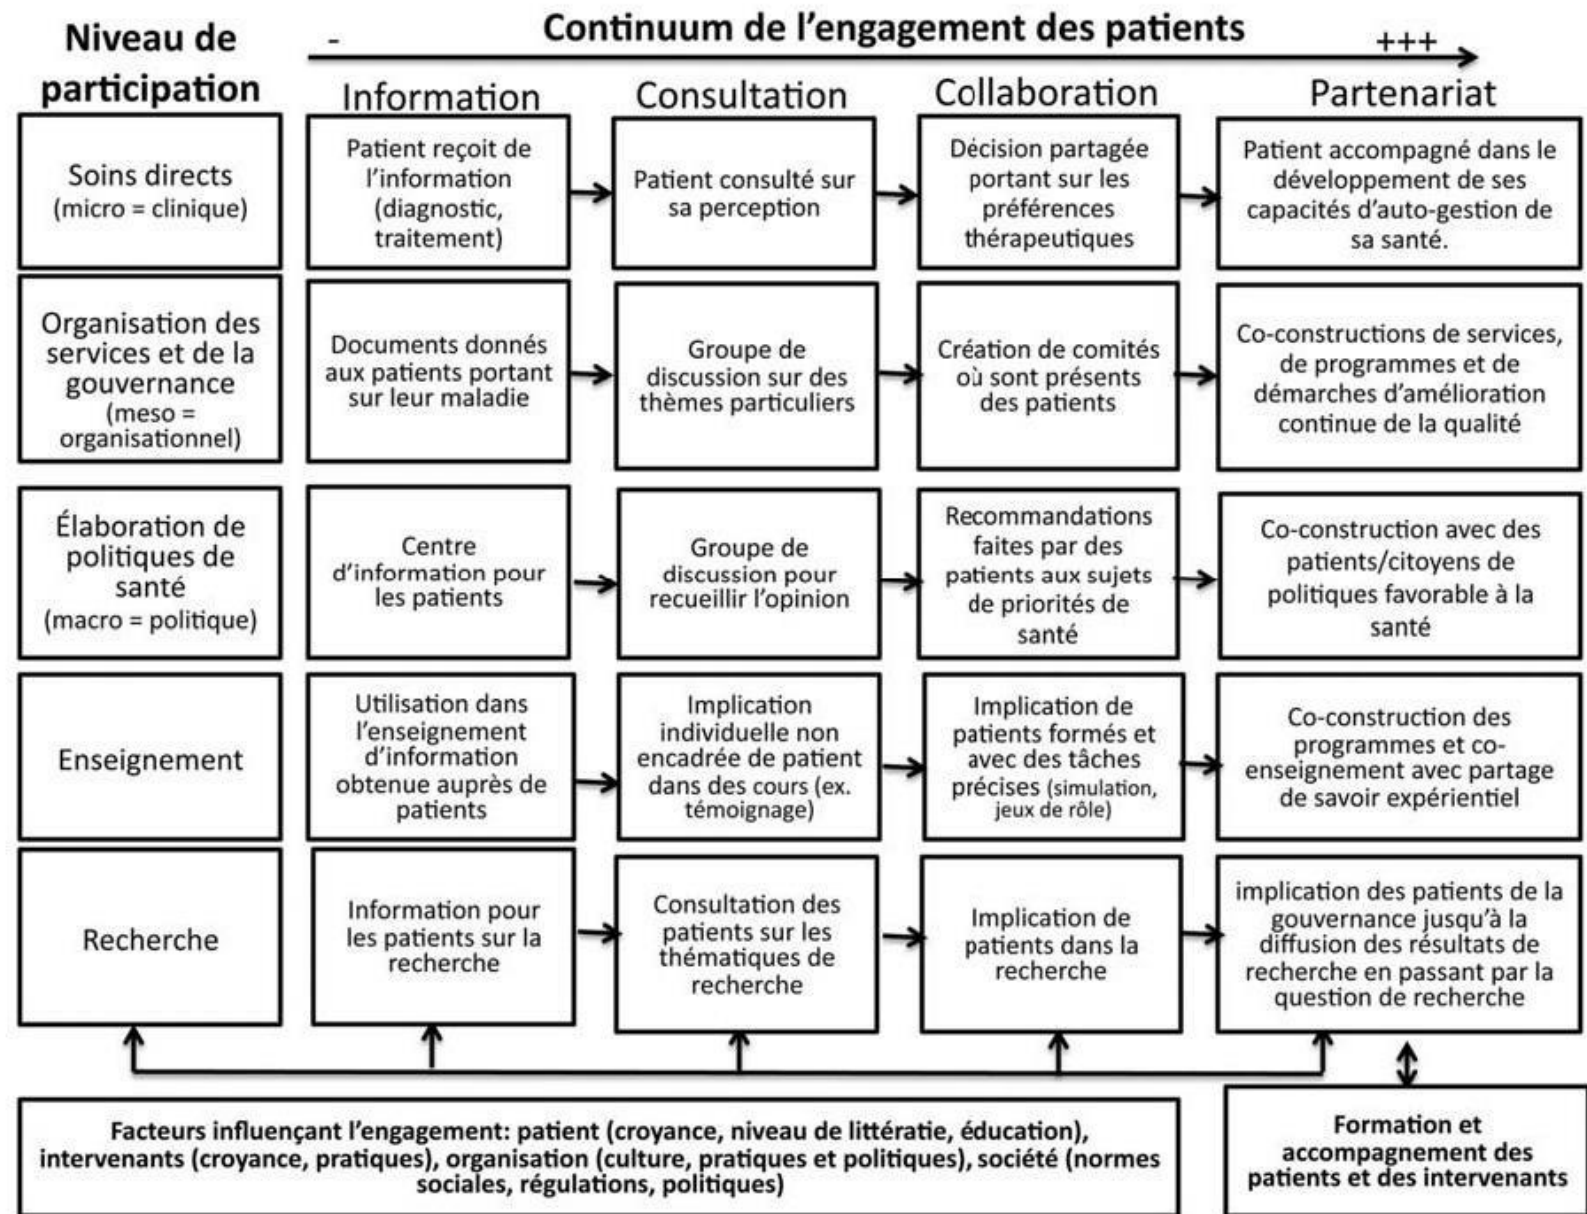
Niveau de participation

Continuum de l'engagement des patients

-

+++

| Niveau de participation | Information | Consultation | Collaboration | Partenariat |
|---|---|---|---|---|
| Soins directs (micro = clinique) | Patient reçoit de l'information (diagnostic, traitement) | Patient consulté sur sa perception | Décision partagée portant sur les préférences thérapeutiques | Patient accompagné dans le développement de ses capacités d'auto-gestion de sa santé. |
| Organisation des services et de la gouvernance (meso = organisationnel) | Documents donnés aux patients portant sur leur maladie | Groupe de discussion sur des thèmes particuliers | Création de comités où sont présents des patients | Co-constructions de services, de programmes et de démarches d'amélioration continue de la qualité |
| Élaboration de politiques de santé (macro = politique) | Centre d'information pour les patients | Groupe de discussion pour recueillir l'opinion | Recommandations faites par des patients aux sujets de priorités de santé | Co-construction avec des patients/citoyens de politiques favorable à la santé |
| Enseignement | Utilisation dans l'enseignement d'information obtenue auprès de patients | Implication individuelle non encadrée de patient dans des cours (ex. témoignage) | Implication de patients formés et avec des tâches précises (simulation, jeux de rôle) | Co-construction des programmes et co-enseignement avec partage de savoir expérientiel |
| Recherche | Information pour les patients sur la recherche | Consultation des patients sur les thématiques de recherche | Implication de patients dans la recherche | implication des patients de la gouvernance jusqu'à la diffusion des résultats de recherche en passant par la question de recherche |

Facteurs influençant l'engagement: patient (croyance, niveau de littératie, éducation), intervenants (croyance, pratiques), organisation (culture, pratiques et politiques), société (normes sociales, régulations, politiques)

Formation et accompagnement des patients et des intervenants